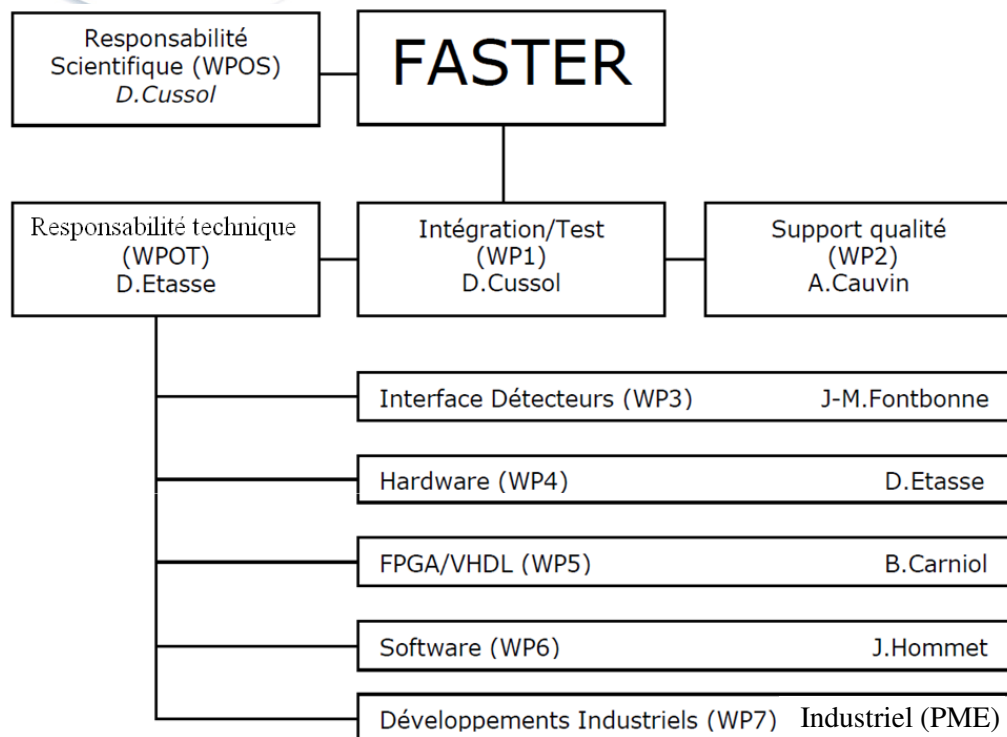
Responsabilité Scientifique (WPOS)
D.Cussol

FASTER

Responsabilité technique (WPOT)
D.Etasse

Intégration/Test (WP1)
D.Cussol

Support qualité (WP2)
A.Cauvin

Interface Détecteurs (WP3) J-M.Fontbonne

Hardware (WP4) D.Etasse

FPGA/VHDL (WP5) B.Carniol

Software (WP6) J.Hommet

Développements Industriels (WP7) Industriel (PME)